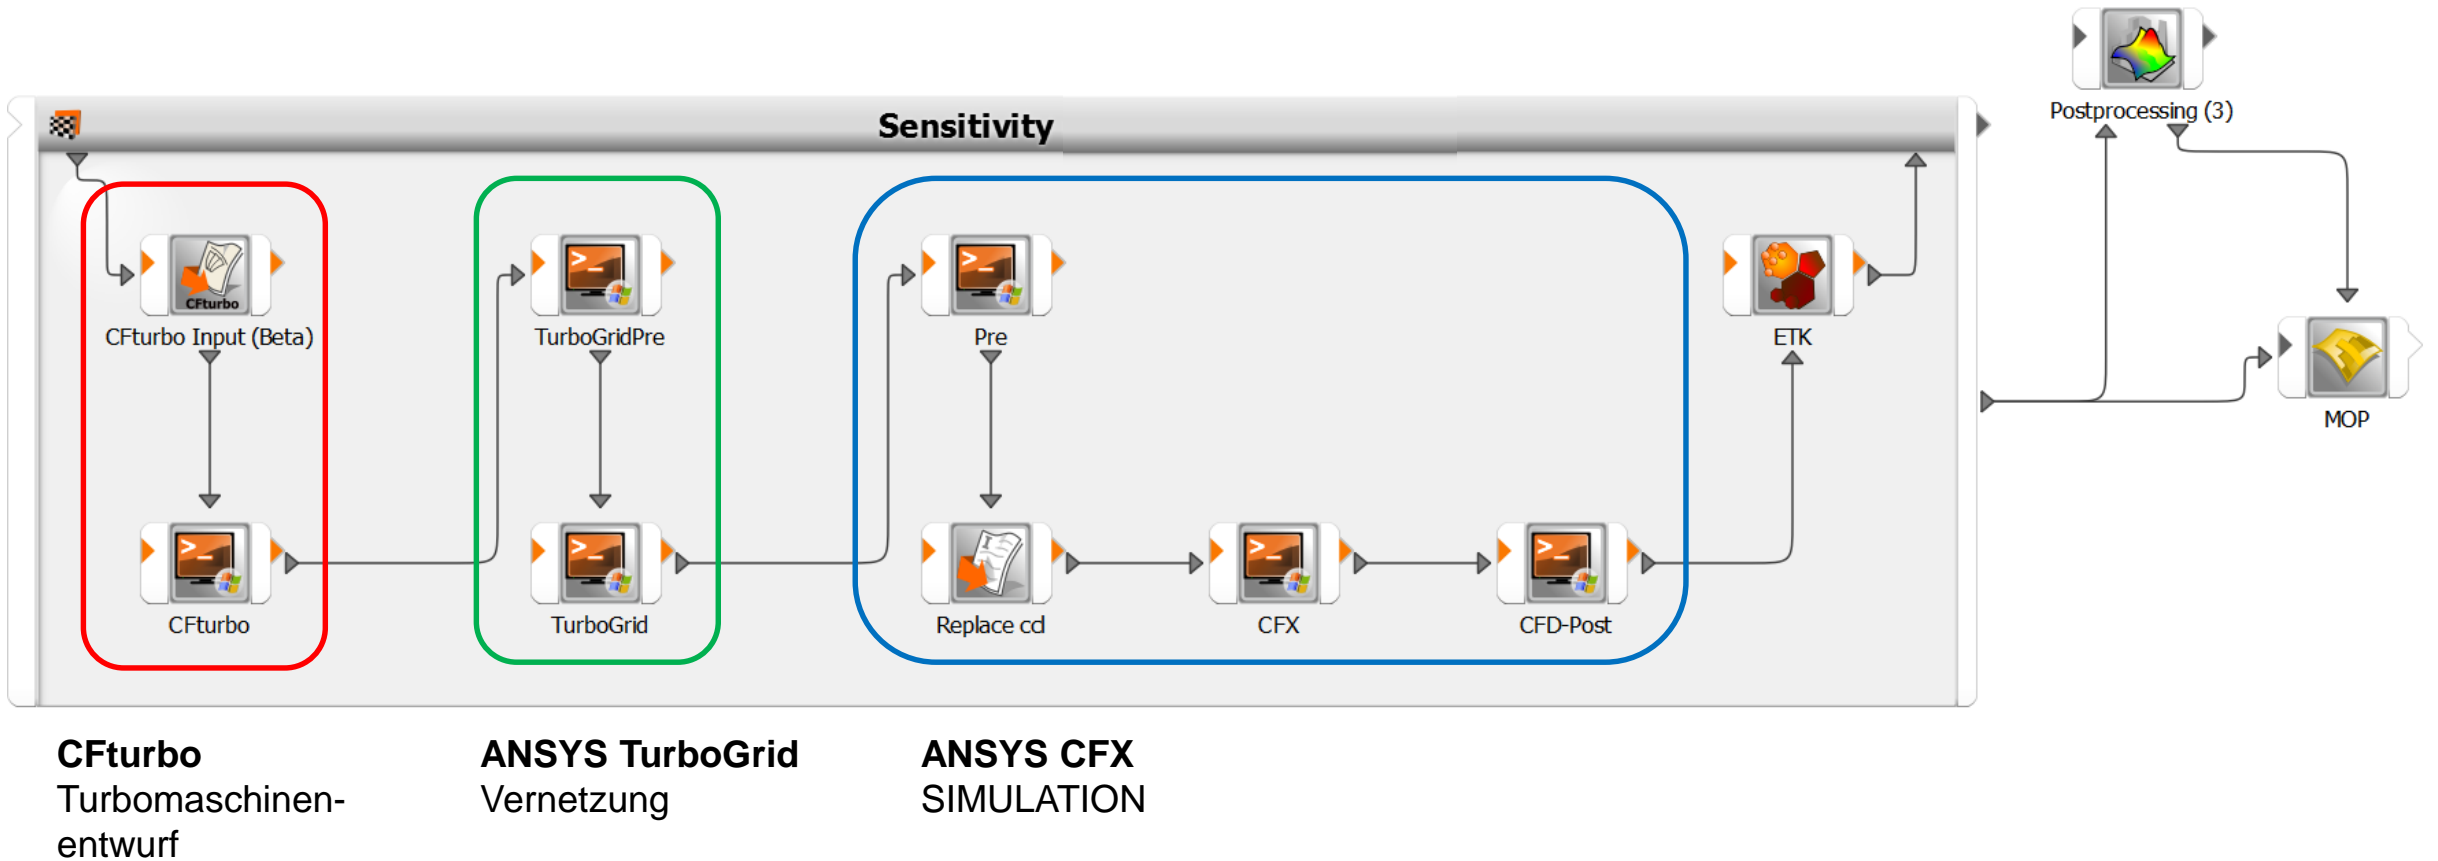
Postprocessing (3)

Sensitivity

CFturbo

CFturbo Input (Beta)

CFturbo

TurboGridPre

TurboGrid

Pre

Replace cd

CFX

CFD-Post

ETK

MOP

**CFturbo**
Turbomaschinen-entwurf

**ANSYS TurboGrid**
Vernetzung

**ANSYS CFX**
SIMULATION